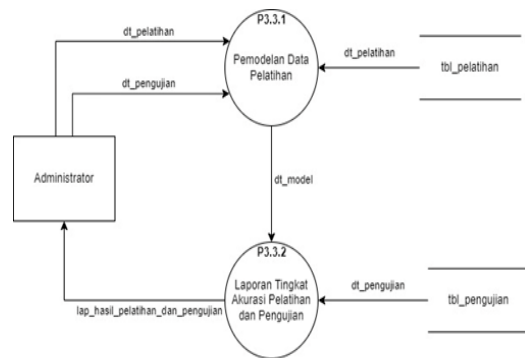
P3.3.1

Pemodelan Data Pelatihan

dt_pelatihan

dt_pengujian

dt_pelatihan

tbl_pelatihan

Administrator

dt_model

P3.3.2

Laporan Tingkat Akurasi Pelatihan dan Pengujian

dt_pengujian

tbl_pengujian

lap_hasil_pelatihan_dan_pengujian